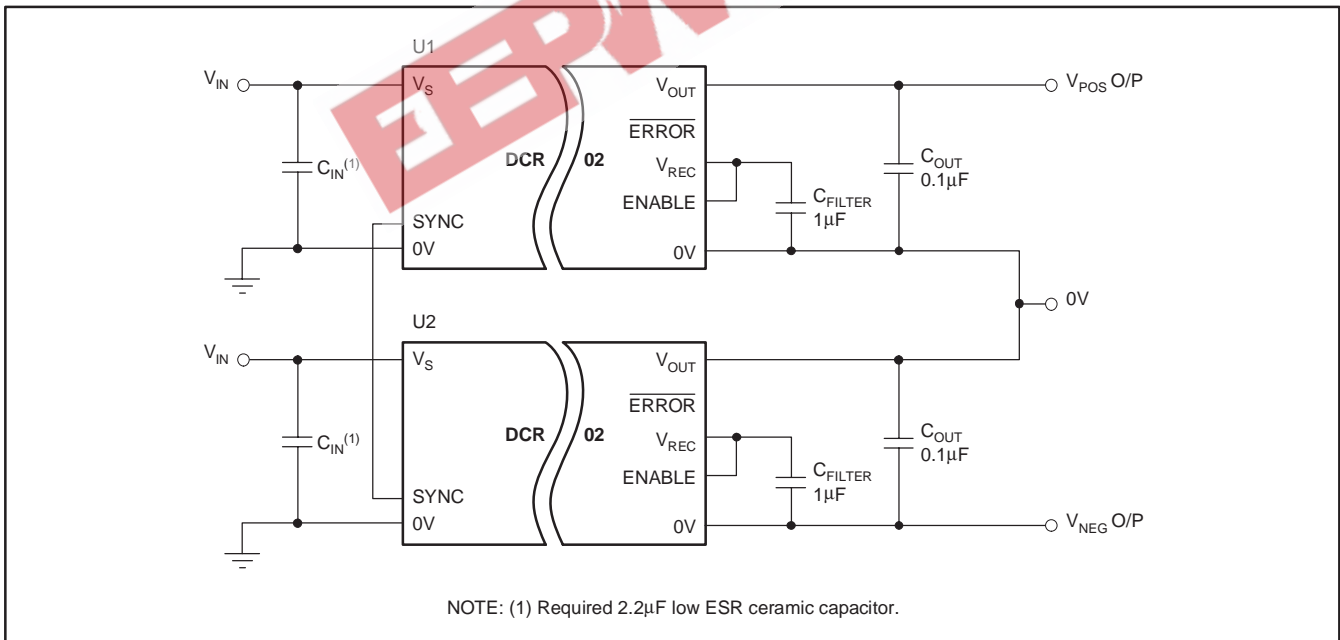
U1

$V_{IN}$

$V_S$

$C_{IN}^{(1)}$

DCR

02

$V_{OUT}$

$\overline{ERROR}$

$V_{REC}$

ENABLE

$C_{FILTER}$ 1µF

$C_{OUT}$ 0.1µF

$V_{POS}$ O/P

SYNC

0V

0V

0V

U2

$V_{IN}$

$V_S$

$C_{IN}^{(1)}$

DCR

02

$V_{OUT}$

$\overline{ERROR}$

$V_{REC}$

ENABLE

$C_{FILTER}$ 1µF

$C_{OUT}$ 0.1µF

SYNC

0V

0V

$V_{NEG}$ O/P

NOTE: (1) Required 2.2µF low ESR ceramic capacitor.